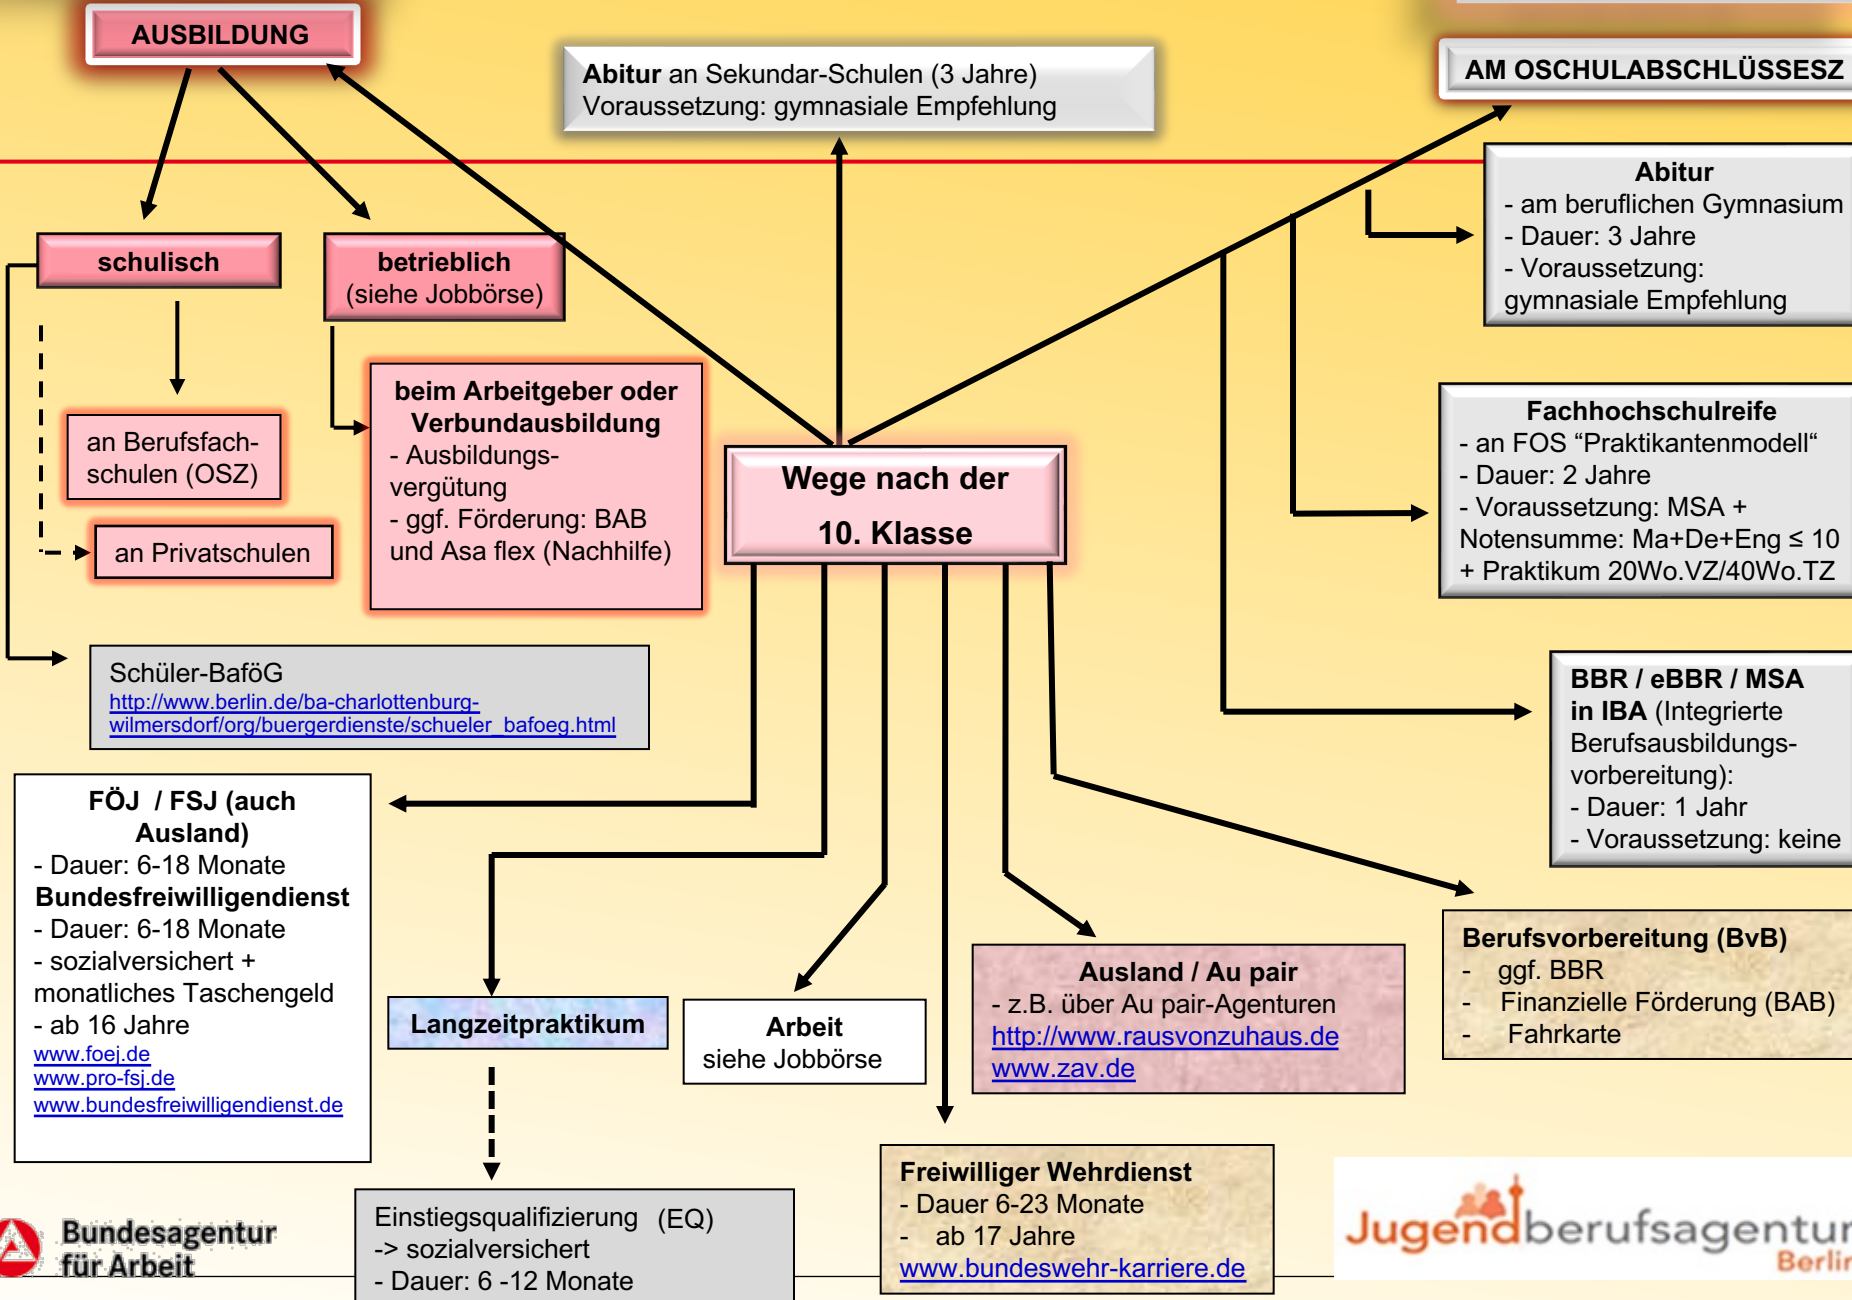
AUSBILDUNG

Abitur an Sekundar-Schulen (3 Jahre)
Voraussetzung: gymnasiale Empfehlung

AM OSCHULABSCHLÜSSESZ

Abitur
- am beruflichen Gymnasium
- Dauer: 3 Jahre
- Voraussetzung: gymnasiale Empfehlung

schulisch

betrieblich
(siehe Jobbörse)

an Berufsfachschulen (OSZ)

an Privatschulen

beim Arbeitgeber oder Verbundausbildung
- Ausbildungsvergütung
- ggf. Förderung: BAB und Asa flex (Nachhilfe)

Wege nach der 10. Klasse

Fachhochschulreife
- an FOS “Praktikantenmodell“
- Dauer: 2 Jahre
- Voraussetzung: MSA + Notensumme: Ma+De+Eng ≤ 10 + Praktikum 20Wo.VZ/40Wo.TZ

Schüler-BaföG
http://www.berlin.de/ba-charlottenburg-wilmersdorf/org/buergerdienste/schueler_bafoeg.html

BBR / eBBR / MSA in IBA (Integrierte Berufsausbildungsvorbereitung):
- Dauer: 1 Jahr
- Voraussetzung: keine

FÖJ / FSJ (auch Ausland)
- Dauer: 6-18 Monate
Bundesfreiwilligendienst
- Dauer: 6-18 Monate
- sozialversichert + monatliches Taschengeld
- ab 16 Jahre
www.foej.de
www.pro-fsj.de
www.bundesfreiwilligendienst.de

Langzeitpraktikum

Arbeit
siehe Jobbörse

Ausland / Au pair
- z.B. über Au pair-Agenturen
http://www.rausvonzuhaus.de
www.zav.de

Berufsvorbereitung (BvB)
- ggf. BBR
- Finanzielle Förderung (BAB)
- Fahrkarte

Freiwilliger Wehrdienst
- Dauer 6-23 Monate
- ab 17 Jahre
www.bundeswehr-karriere.de

Einstiegsqualifizierung (EQ)
-> sozialversichert
- Dauer: 6 -12 Monate

Bundesagentur für Arbeit

Jugendberufsagentur Berlin